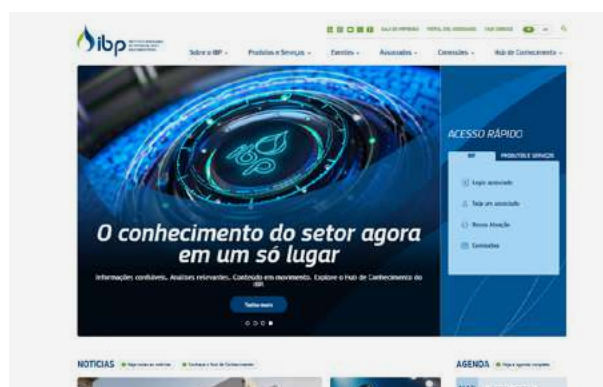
ibp

SALA DE IMPRENSA PORTAL DO ASSOCIADO FALE CONOSCO

Sobre o IBP Produtos e Serviços Eventos Associados Conexões Hub de Conhecimento

ibp

O conhecimento do setor agora em um só lugar

Informações confiáveis. Análises relevantes. Conteúdo em movimento. Explore o Hub de Conhecimento do IBP.

Saiba mais

ACESSO RÁPIDO

IBP PRODUTOS E SERVIÇOS

Login associado

Seja um associado

Nossa Atuação

Comissões

NOTÍCIAS

AGENDA